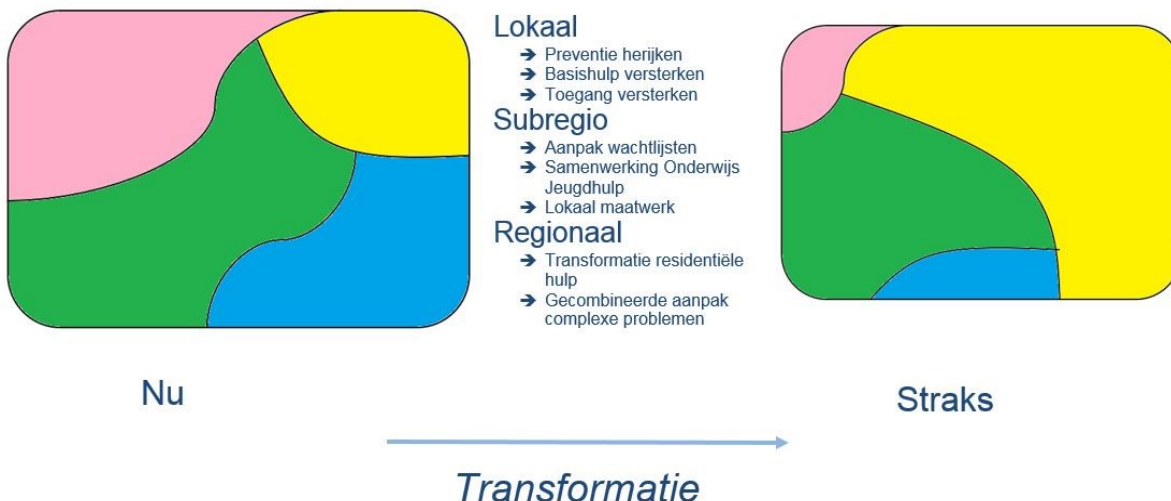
Lokaal

➔ Preventie herijken
➔ Basishulp versterken
➔ Toegang versterken

Subregio

➔ Aanpak wachtlijsten
➔ Samenwerking Onderwijs Jeugdhulp
➔ Lokaal maatwerk

Regionaal

➔ Transformatie residentiële hulp
➔ Gecombineerde aanpak complexe problemen

Nu

Straks

Transformatie